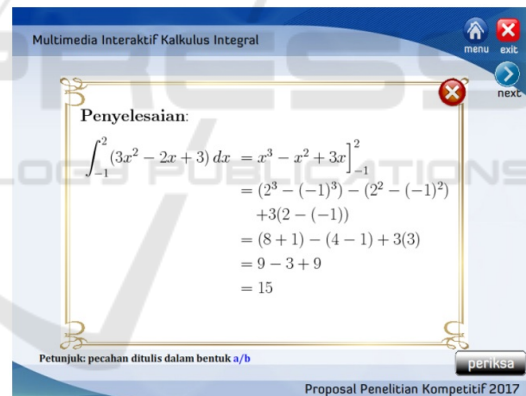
Multimedia Interaktif Kalkulus Integral

menu exit next

Penyelesaian:

$\int_{-1}^{2}(3x^2-2x+3)\,dx = x^3-x^2+3x\Big]_{-1}^{2}$
$= (2^3-(-1)^3)-(2^2-(-1)^2)$
$+3(2-(-1))$
$= (8+1)-(4-1)+3(3)$
$= 9-3+9$
$= 15$

Petunjuk: pecahan ditulis dalam bentuk a/b

periksa

Proposal Penelitian Kompetitif 2017